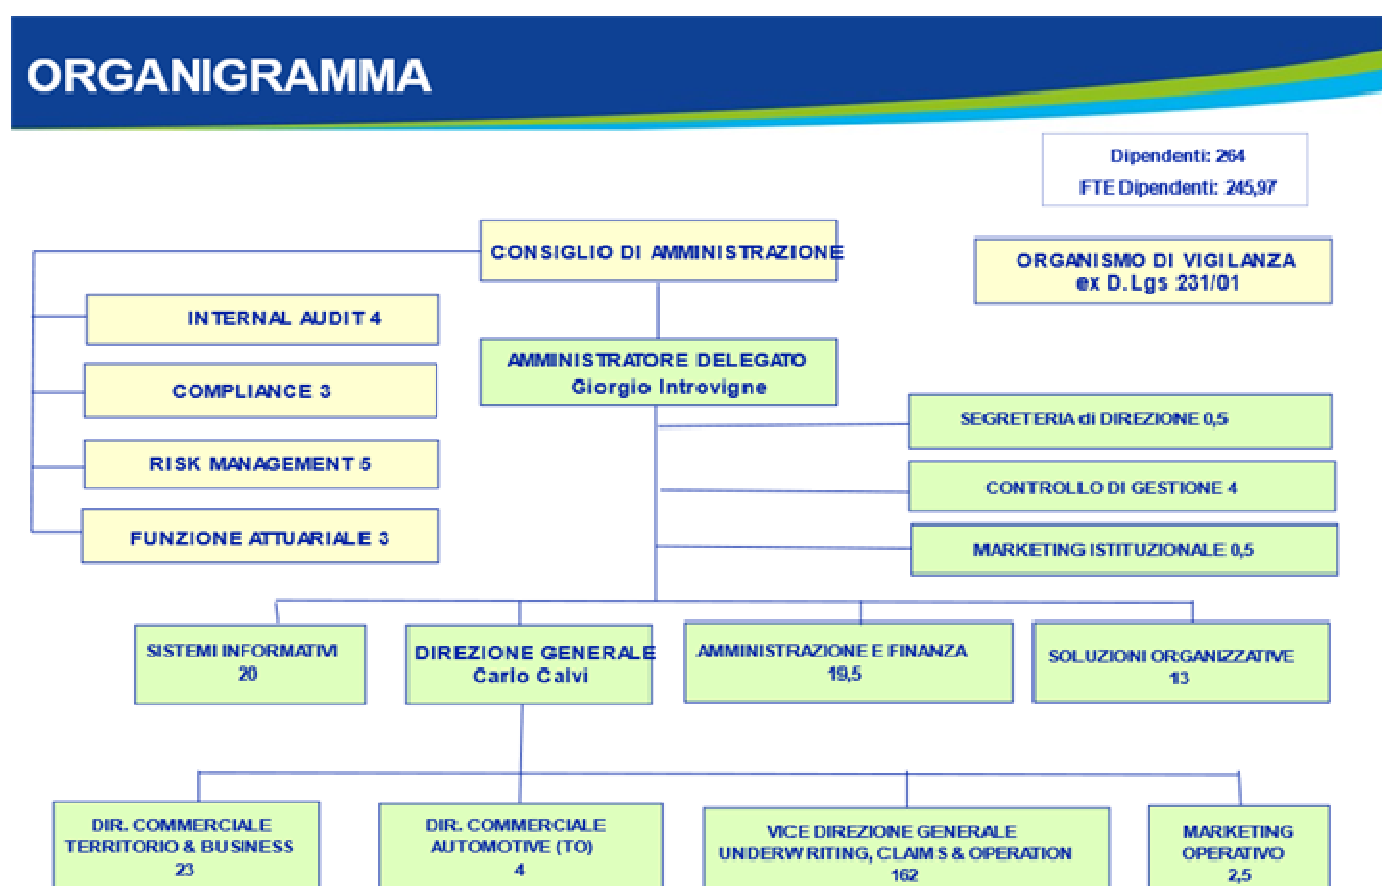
ORGANIGRAMMA

Dipendenti: 264
FTE Dipendenti: 245,97

CONSIGLIO DI AMMINISTRAZIONE

ORGANISMO DI VIGILANZA
ex D.Lgs 231/01

INTERNAL AUDIT 4

COMPLIANCE 3

RISK MANAGEMENT 5

FUNZIONE ATTUARIALE 3

AMMINISTRATORE DELEGATO
Giorgio Introvigne

SEGRETERIA di DIREZIONE 0,5

CONTROLLO DI GESTIONE 4

MARKETING ISTITUZIONALE 0,5

SISTEMI INFORMATIVI
20

DIREZIONE GENERALE
Carlo Calvi

AMMINISTRAZIONE E FINANZA
19,5

SOLUZIONI ORGANIZZATIVE
13

DIR. COMMERCIALE
TERRITORIO & BUSINESS
23

DIR. COMMERCIALE
AUTOMOTIVE (TO)
4

VICE DIREZIONE GENERALE
UNDERWRITING, CLAIMS & OPERATION
162

MARKETING
OPERATIVO
2,5